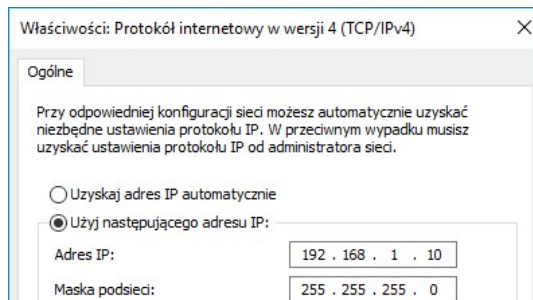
Właściwości: Protokół internetowy w wersji 4 (TCP/IPv4)

×

Ogólne

Przy odpowiedniej konfiguracji sieci możesz automatycznie uzyskać niezbędne ustawienia protokołu IP. W przeciwnym wypadku musisz uzyskać ustawienia protokołu IP od administratora sieci.

Uzyskaj adres IP automatycznie

Użyj następującego adresu IP:

Adres IP: 192 . 168 . 1 . 10

Maska podsieci: 255 . 255 . 255 . 0